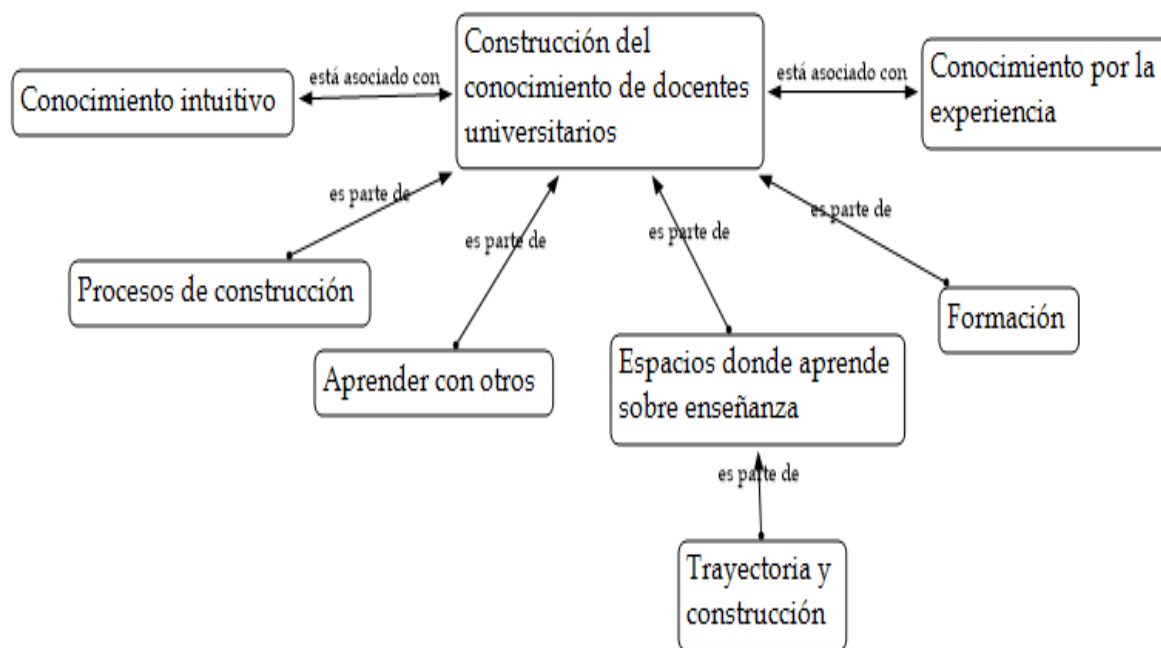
Conocimiento intuitivo

está asociado con

Construcción del conocimiento de docentes universitarios

está asociado con

Conocimiento por la experiencia

es parte de

Procesos de construcción

es parte de

Aprender con otros

es parte de

Espacios donde aprende sobre enseñanza

es parte de

Formación

es parte de

Trayectoria y construcción